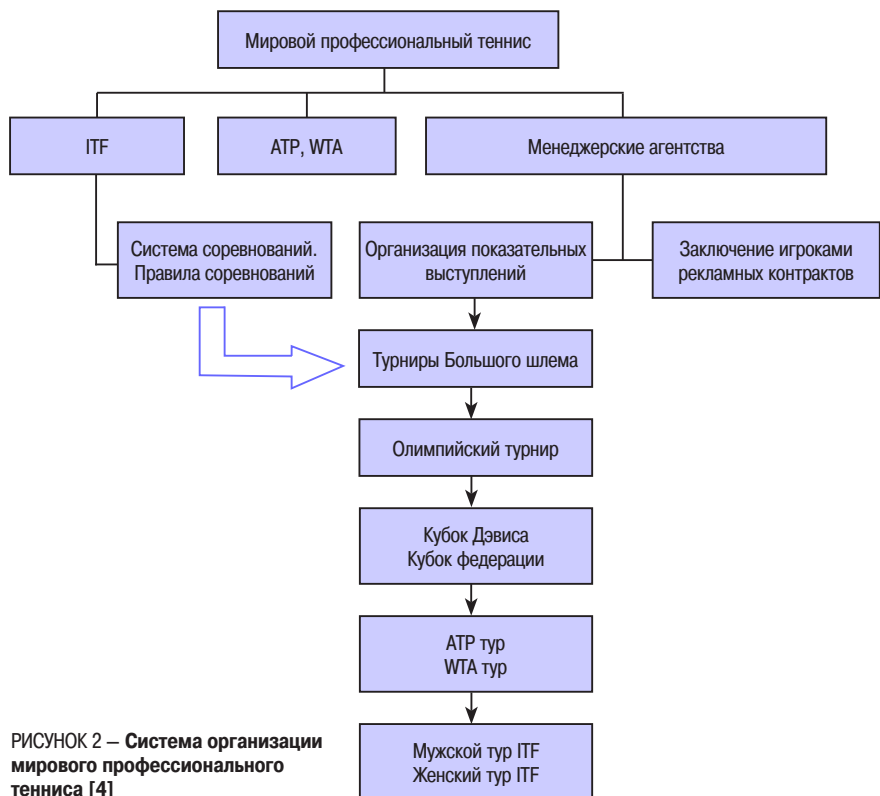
Мировой профессиональный теннис

ITF

ATP, WTA

Менеджерские агентства

Система соревнований. Правила соревнований

Организация показательных выступлений

Заключение игроками рекламных контрактов

Турниры Большого шлема

Олимпийский турнир

Кубок Дэвиса
Кубок федерации

ATP тур
WTA тур

Мужской тур ITF
Женский тур ITF

РИСУНОК 2 – **Система организации мирового профессионального тенниса [4]**